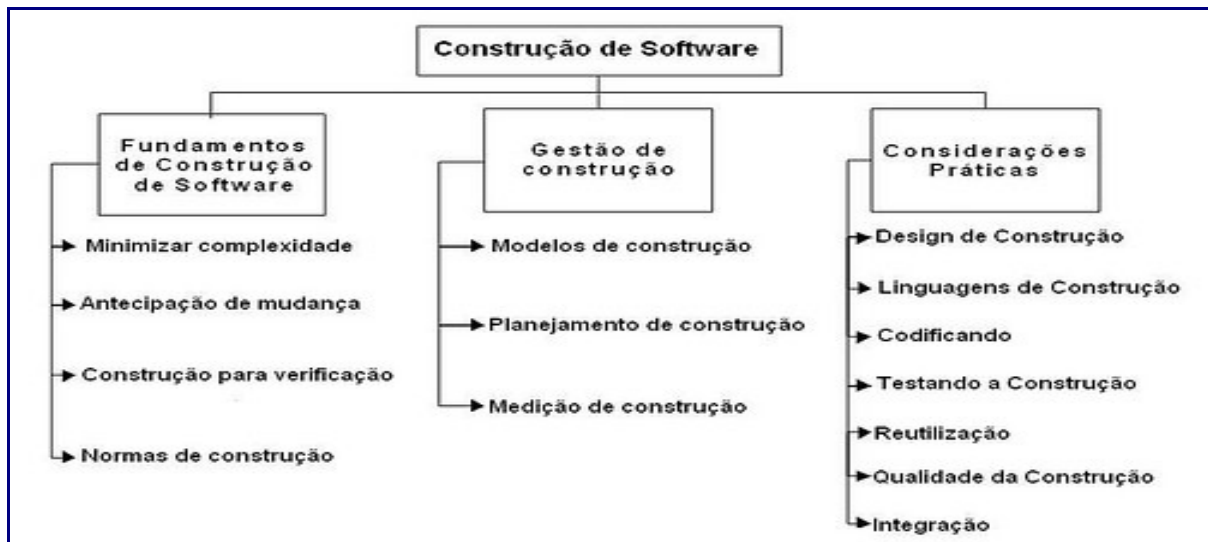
Construção de Software

Fundamentos de Construção de Software

Minimizar complexidade

Antecipação de mudança

Construção para verificação

Normas de construção

Gestão de construção

Modelos de construção

Planejamento de construção

Medição de construção

Considerações Práticas

Design de Construção

Linguagens de Construção

Codificando

Testando a Construção

Reutilização

Qualidade da Construção

Integração